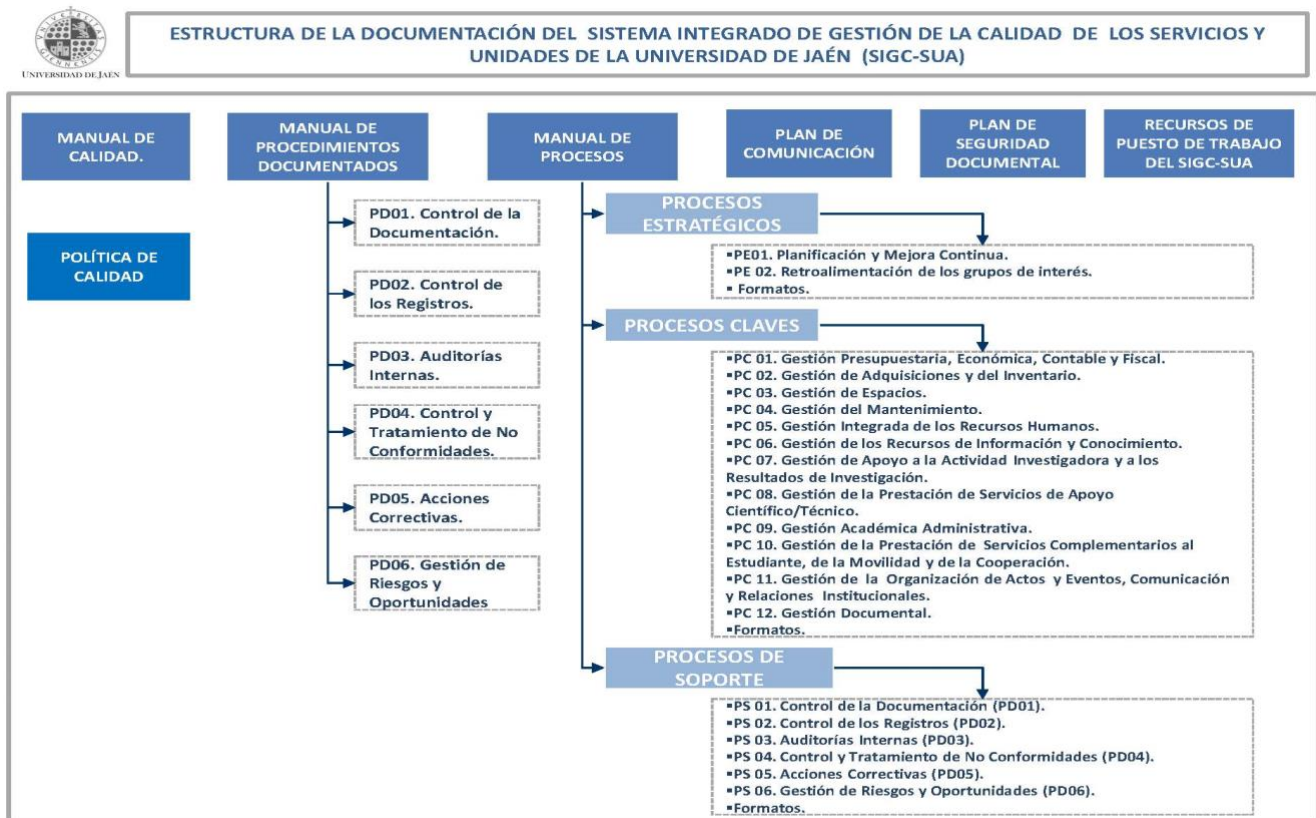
UNIVERSIDAD DE JAÉN

ESTRUCTURA DE LA DOCUMENTACIÓN DEL SISTEMA INTEGRADO DE GESTIÓN DE LA CALIDAD DE LOS SERVICIOS Y UNIDADES DE LA UNIVERSIDAD DE JAÉN (SIGC-SUA)

MANUAL DE CALIDAD.

MANUAL DE PROCEDIMIENTOS DOCUMENTADOS

MANUAL DE PROCESOS

PLAN DE COMUNICACIÓN

PLAN DE SEGURIDAD DOCUMENTAL

RECURSOS DE PUESTO DE TRABAJO DEL SIGC-SUA

POLÍTICA DE CALIDAD

PD01. Control de la Documentación.

PD02. Control de los Registros.

PD03. Auditorías Internas.

PD04. Control y Tratamiento de No Conformidades.

PD05. Acciones Correctivas.

PD06. Gestión de Riesgos y Oportunidades

PROCESOS ESTRATÉGICOS

▪PE01. Planificación y Mejora Continua.
▪PE 02. Retroalimentación de los grupos de interés.
▪ Formatos.

PROCESOS CLAVES

▪PC 01. Gestión Presupuestaria, Económica, Contable y Fiscal.
▪PC 02. Gestión de Adquisiciones y del Inventario.
▪PC 03. Gestión de Espacios.
▪PC 04. Gestión del Mantenimiento.
▪PC 05. Gestión Integrada de los Recursos Humanos.
▪PC 06. Gestión de los Recursos de Información y Conocimiento.
▪PC 07. Gestión de Apoyo a la Actividad Investigadora y a los Resultados de Investigación.
▪PC 08. Gestión de la Prestación de Servicios de Apoyo Científico/Técnico.
▪PC 09. Gestión Académica Administrativa.
▪PC 10. Gestión de la Prestación de Servicios Complementarios al Estudiante, de la Movilidad y de la Cooperación.
▪PC 11. Gestión de la Organización de Actos y Eventos, Comunicación y Relaciones Institucionales.
▪PC 12. Gestión Documental.
▪Formatos.

PROCESOS DE SOPORTE

▪PS 01. Control de la Documentación (PD01).
▪PS 02. Control de los Registros (PD02).
▪PS 03. Auditorías Internas (PD03).
▪PS 04. Control y Tratamiento de No Conformidades (PD04).
▪PS 05. Acciones Correctivas (PD05).
▪PS 06. Gestión de Riesgos y Oportunidades (PD06).
▪Formatos.